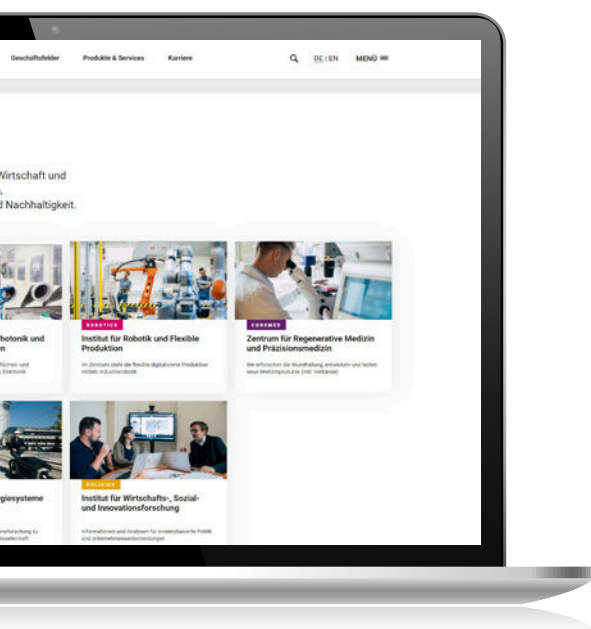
Geschäftsfelder Produkte & Services Karriere

DE | EN MENÜ

Wirtschaft und

d Nachhaltigkeit.

hotonik und
in

ROBOTICS
Institut für Robotik und Flexible Produktion

Im Zentrum steht die flexible digitalisierte Produktion mittels Industrierobotik.

COREMED
Zentrum für Regenerative Medizin und Präzisionsmedizin

Wir erforschen die Wundheilung, entwickeln und testen neue Medizinprodukte (inkl. Verbände)

giesysteme

POLICIES
Institut für Wirtschafts-, Sozial- und Innovationsforschung

Informationen und Analysen für evidenzbasierte Politik und Unternehmensentscheidungen